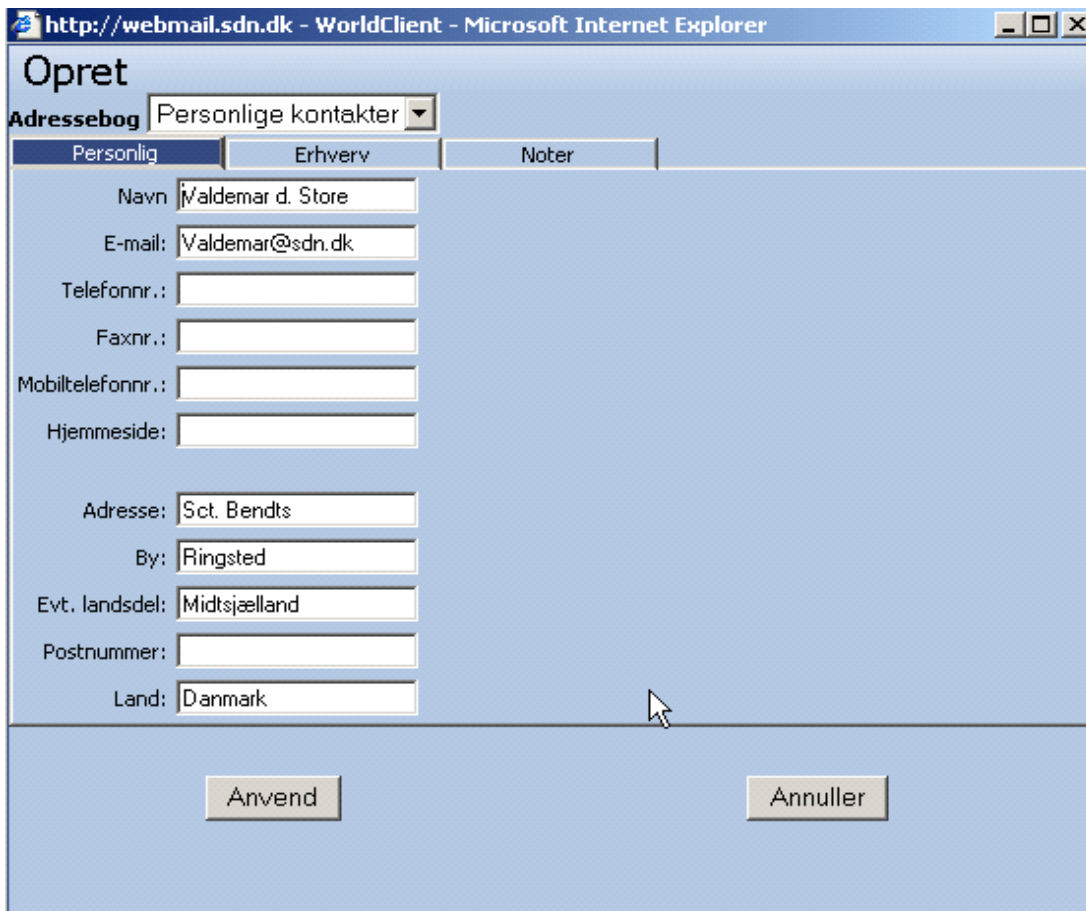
http://webmail.sdn.dk - WorldClient - Microsoft Internet Explorer

Opret

Adressebog Personlige kontakter

Personlig | Erhverv | Noter

Navn Valdemar d. Store

E-mail: Valdemar@sdn.dk

Telefonnr.:

Faxnr.:

Mobiltelefonnr.:

Hjemmeside:

Adresse: Sct. Bendts

By: Ringsted

Evt. landsdel: Midtsjælland

Postnummer:

Land: Danmark

Anvend

Annuller